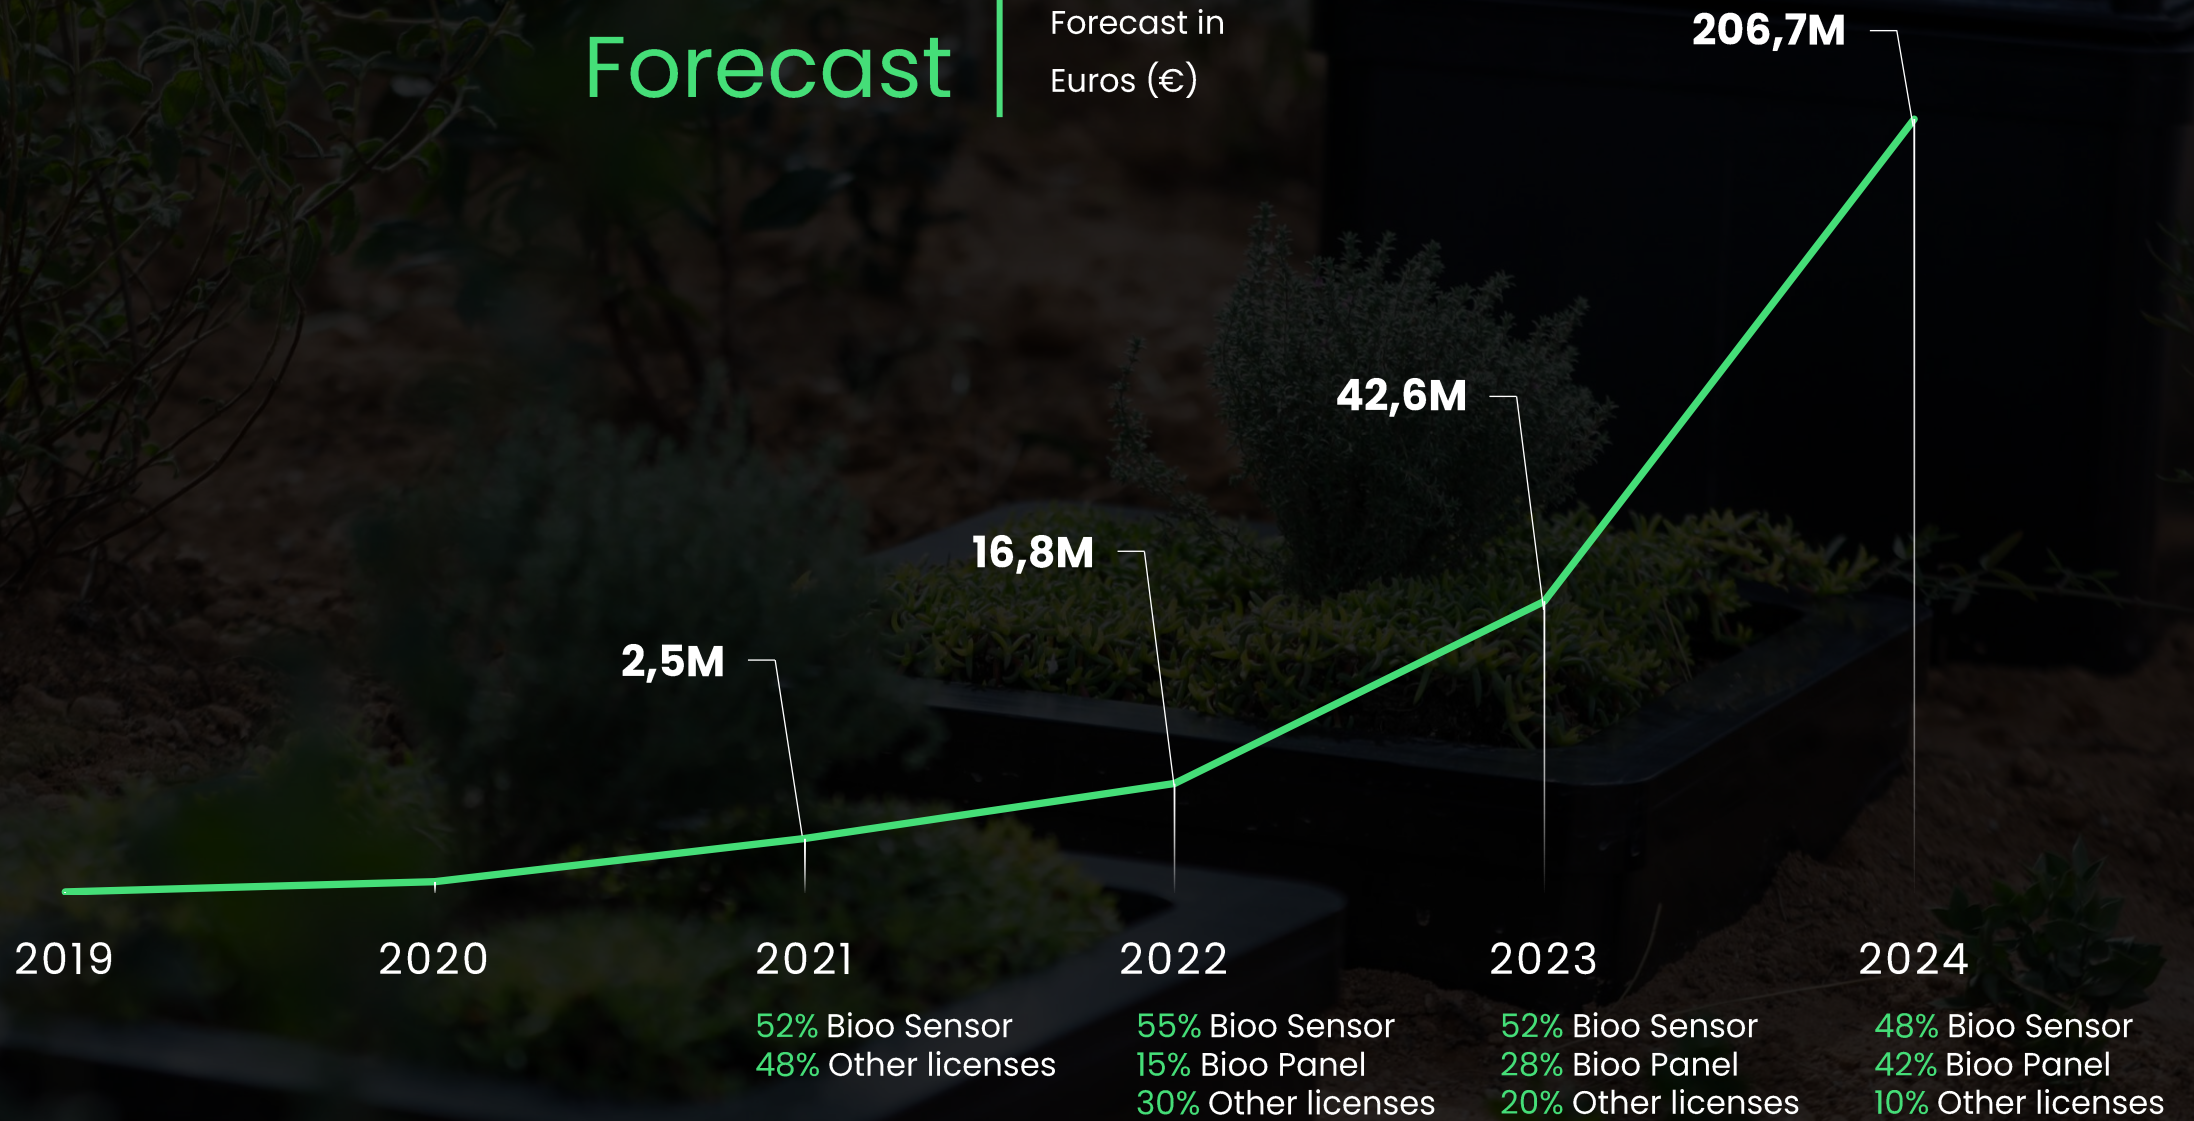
Forecast

Forecast in Euros (€)

206,7M

42,6M

16,8M

2,5M

2019

2020

2021

52% Bioo Sensor
48% Other licenses

2022

55% Bioo Sensor
15% Bioo Panel
30% Other licenses

2023

52% Bioo Sensor
28% Bioo Panel
20% Other licenses

2024

48% Bioo Sensor
42% Bioo Panel
10% Other licenses